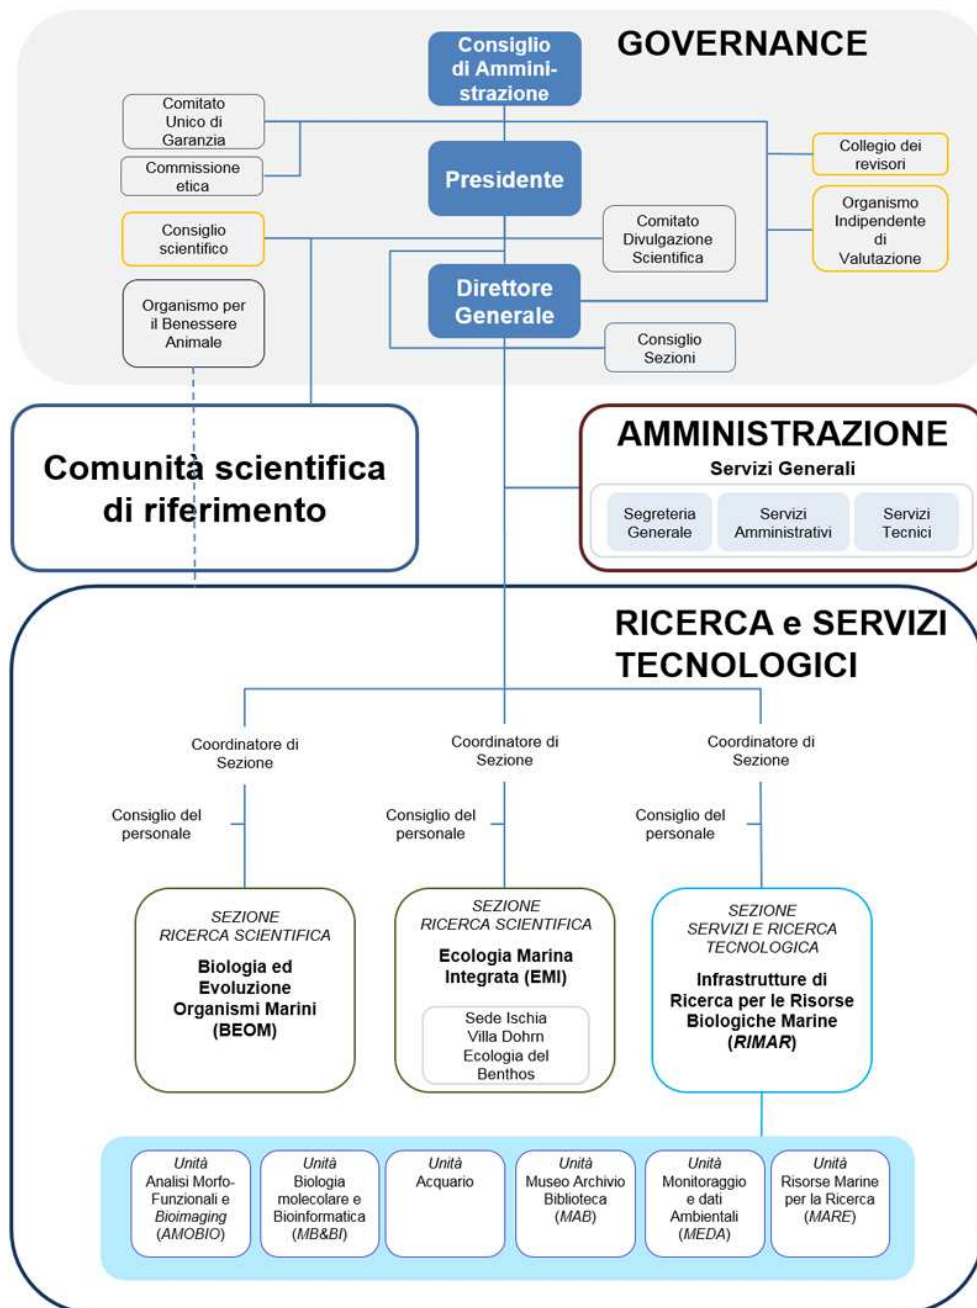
GOVERNANCE

Consiglio di Amministrazione

Comitato Unico di Garanzia

Commissione etica

Presidente

Collegio dei revisori

Organismo Indipendente di Valutazione

Consiglio scientifico

Comitato Divulgazione Scientifica

Direttore Generale

Organismo per il Benessere Animale

Consiglio Sezioni

Comunità scientifica di riferimento

AMMINISTRAZIONE

Servizi Generali

Segreteria Generale

Servizi Amministrativi

Servizi Tecnici

RICERCA e SERVIZI TECNOLOGICI

Coordinatore di Sezione

Consiglio del personale

Coordinatore di Sezione

Consiglio del personale

Coordinatore di Sezione

Consiglio del personale

SEZIONE RICERCA SCIENTIFICA

Biologia ed Evoluzione Organismi Marini (BEOM)

SEZIONE RICERCA SCIENTIFICA

Ecologia Marina Integrata (EMI)

Sede Ischia Villa Dohrn Ecologia del Benthos

SEZIONE SERVIZI E RICERCA TECNOLOGICA

Infrastrutture di Ricerca per le Risorse Biologiche Marine (RIMAR)

Unità Analisi Morfo-Funzionali e Bioimaging (AMOBIO)

Unità Biologia molecolare e Bioinformatica (MB&BI)

Unità Acquario

Unità Museo Archivio Biblioteca (MAB)

Unità Monitoraggio e dati Ambientali (MEDA)

Unità Risorse Marine per la Ricerca (MARE)